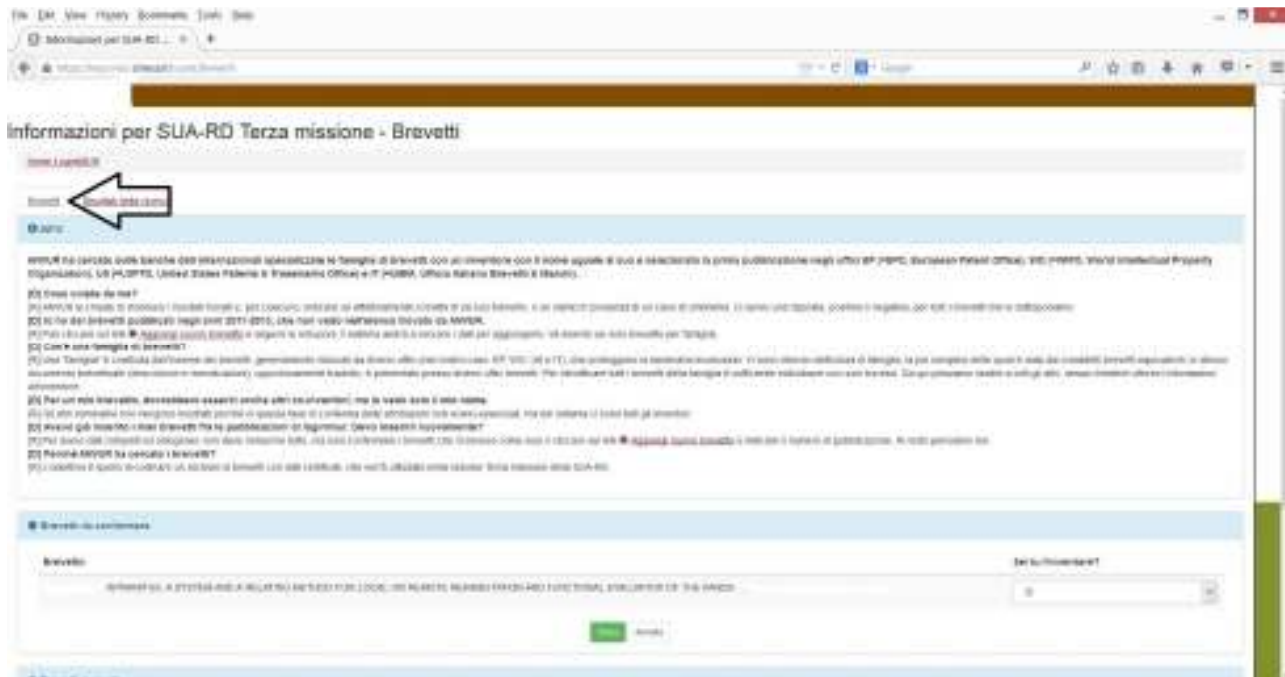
File Edit View History Bookmarks Tools Help

Informazioni per SUA-RD ...

Informazioni per SUA-RD Terza missione - Brevetti

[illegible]

Brevetti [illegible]

Aiuto

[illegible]

[D] Cosa si chiede da me?
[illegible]
[D] Io ho dei brevetti pubblicati negli anni 2011-2015, che non vedo nell'elenco fornito da ANVUR.
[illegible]
[D] Cos'è una famiglia di brevetti?
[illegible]
[D] Per un mio brevetto, dovrebbero esserci anche altri co-inventori, ma io vedo solo il mio nome.
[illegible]
[D] Avevo già inserito i miei brevetti fra le pubblicazioni di ilgorimur. Devo inserirli nuovamente?
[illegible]
[D] Perché ANVUR ha cercato i brevetti?
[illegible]

Brevetti da confermare

Brevetto

Sei tu l'inventore?

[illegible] A SYSTEM AND A RELATED METHOD FOR LOCAL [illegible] AND FUNCTIONAL EVALUATION OF THE HANDS ...

Si

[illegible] Annulla